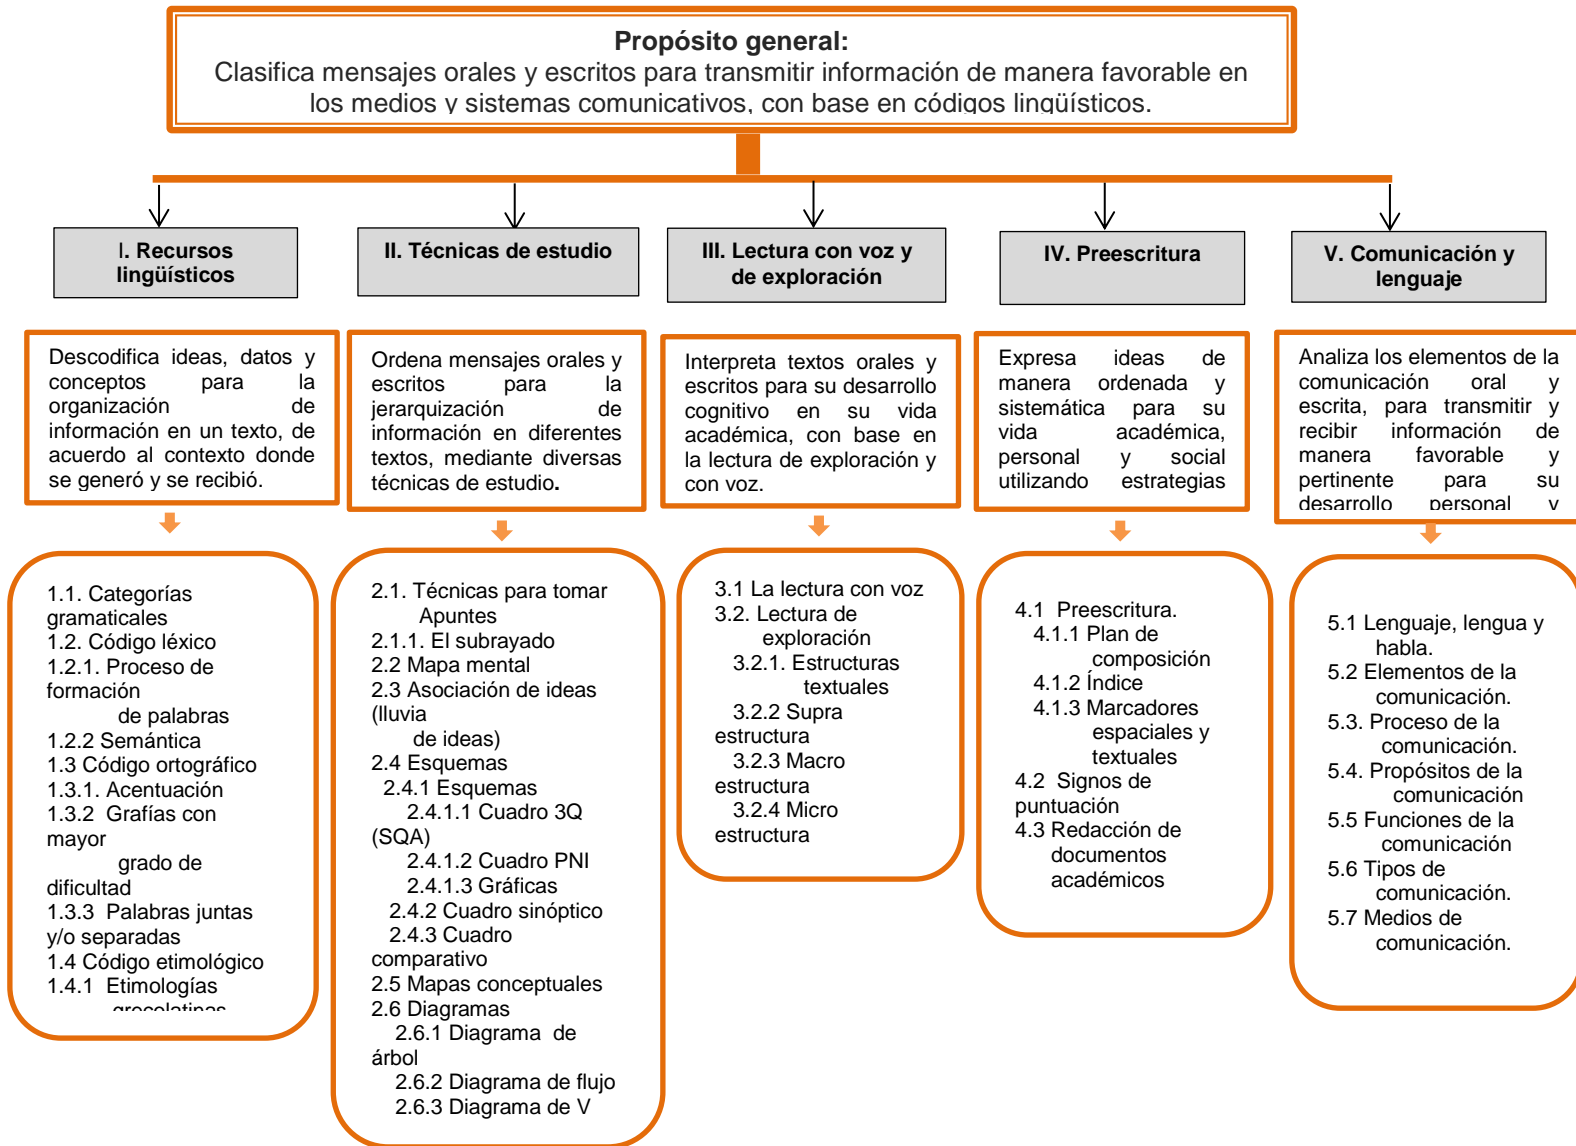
**Propósito general:**
Clasifica mensajes orales y escritos para transmitir información de manera favorable en los medios y sistemas comunicativos, con base en códigos lingüísticos.

**I. Recursos lingüísticos**

Descodifica ideas, datos y conceptos para la organización de información en un texto, de acuerdo al contexto donde se generó y se recibió.

1.1. Categorías gramaticales
1.2. Código léxico
1.2.1. Proceso de formación de palabras
1.2.2 Semántica
1.3 Código ortográfico
1.3.1. Acentuación
1.3.2 Grafías con mayor grado de dificultad
1.3.3 Palabras juntas y/o separadas
1.4 Código etimológico
1.4.1 Etimologías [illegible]

**II. Técnicas de estudio**

Ordena mensajes orales y escritos para la jerarquización de información en diferentes textos, mediante diversas técnicas de estudio.

2.1. Técnicas para tomar Apuntes
2.1.1. El subrayado
2.2 Mapa mental
2.3 Asociación de ideas (lluvia de ideas)
2.4 Esquemas
2.4.1 Esquemas
2.4.1.1 Cuadro 3Q (SQA)
2.4.1.2 Cuadro PNI
2.4.1.3 Gráficas
2.4.2 Cuadro sinóptico
2.4.3 Cuadro comparativo
2.5 Mapas conceptuales
2.6 Diagramas
2.6.1 Diagrama de árbol
2.6.2 Diagrama de flujo
2.6.3 Diagrama de V

**III. Lectura con voz y de exploración**

Interpreta textos orales y escritos para su desarrollo cognitivo en su vida académica, con base en la lectura de exploración y con voz.

3.1 La lectura con voz
3.2. Lectura de exploración
3.2.1. Estructuras textuales
3.2.2 Supra estructura
3.2.3 Macro estructura
3.2.4 Micro estructura

**IV. Preescritura**

Expresa ideas de manera ordenada y sistemática para su vida académica, personal y social utilizando estrategias

4.1 Preescritura.
4.1.1 Plan de composición
4.1.2 Índice
4.1.3 Marcadores espaciales y textuales
4.2 Signos de puntuación
4.3 Redacción de documentos académicos

**V. Comunicación y lenguaje**

Analiza los elementos de la comunicación oral y escrita, para transmitir y recibir información de manera favorable y pertinente para su desarrollo personal y

5.1 Lenguaje, lengua y habla.
5.2 Elementos de la comunicación.
5.3. Proceso de la comunicación.
5.4. Propósitos de la comunicación
5.5 Funciones de la comunicación
5.6 Tipos de comunicación.
5.7 Medios de comunicación.